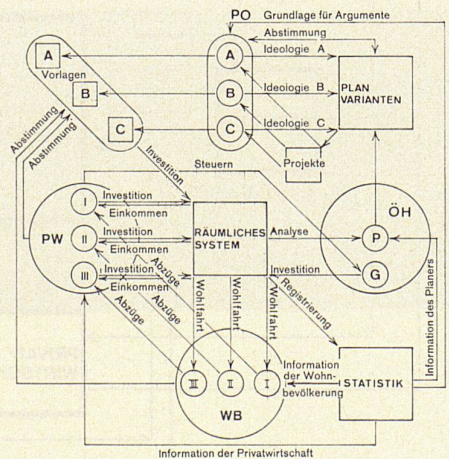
PO
Grundlage für Argumente
Abstimmung
A
Ideologie A
Vorlagen
B
Ideologie B
PLAN VARIANTEN
A
B
C
Ideologie C
C
Abstimmung
Abstimmung
Projekte
Investition
Steuern
I
Investition
Einkommen
RÄUMLICHES SYSTEM
Analyse
ÖH
PW
II
Investition
Einkommen
P
III
Investition
Abzüge
Einkommen
Investition
G
Abzüge
Abzüge
Wohlfahrt
Wohlfahrt
Wohlfahrt
Registrierung
Information des Planers
Information der Wohnbevölkerung
III
II
I
STATISTIK
WB
Information der Privatwirtschaft